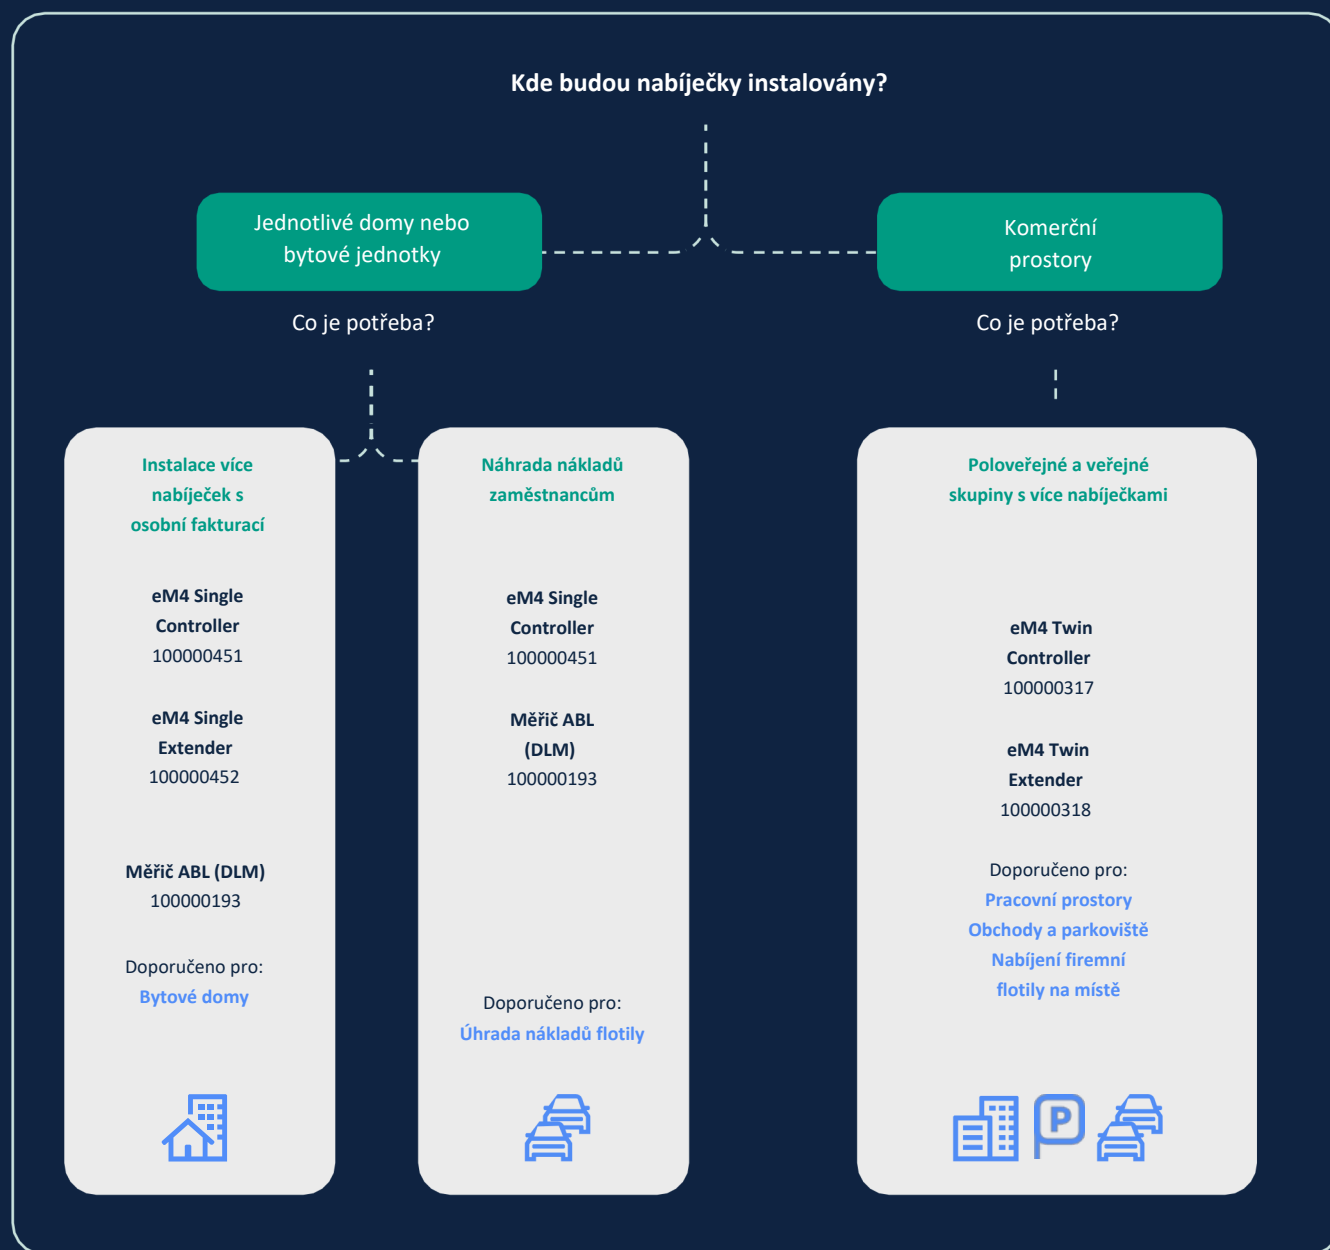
Kde budou nabíječky instalovány?

Jednotlivé domy nebo bytové jednotky

Co je potřeba?

Komerční prostory

Co je potřeba?

Instalace více nabíječek s osobní fakturací

eM4 Single Controller
100000451

eM4 Single Extender
100000452

Měřič ABL (DLM)
100000193

Doporučeno pro:
Bytové domy

Náhrada nákladů zaměstnancům

eM4 Single Controller
100000451

Měřič ABL (DLM)
100000193

Doporučeno pro:
Úhrada nákladů flotily

Poloveřejné a veřejné skupiny s více nabíječkami

eM4 Twin Controller
100000317

eM4 Twin Extender
100000318

Doporučeno pro:
Pracovní prostory
Obchody a parkoviště
Nabíjení firemní flotily na místě

P